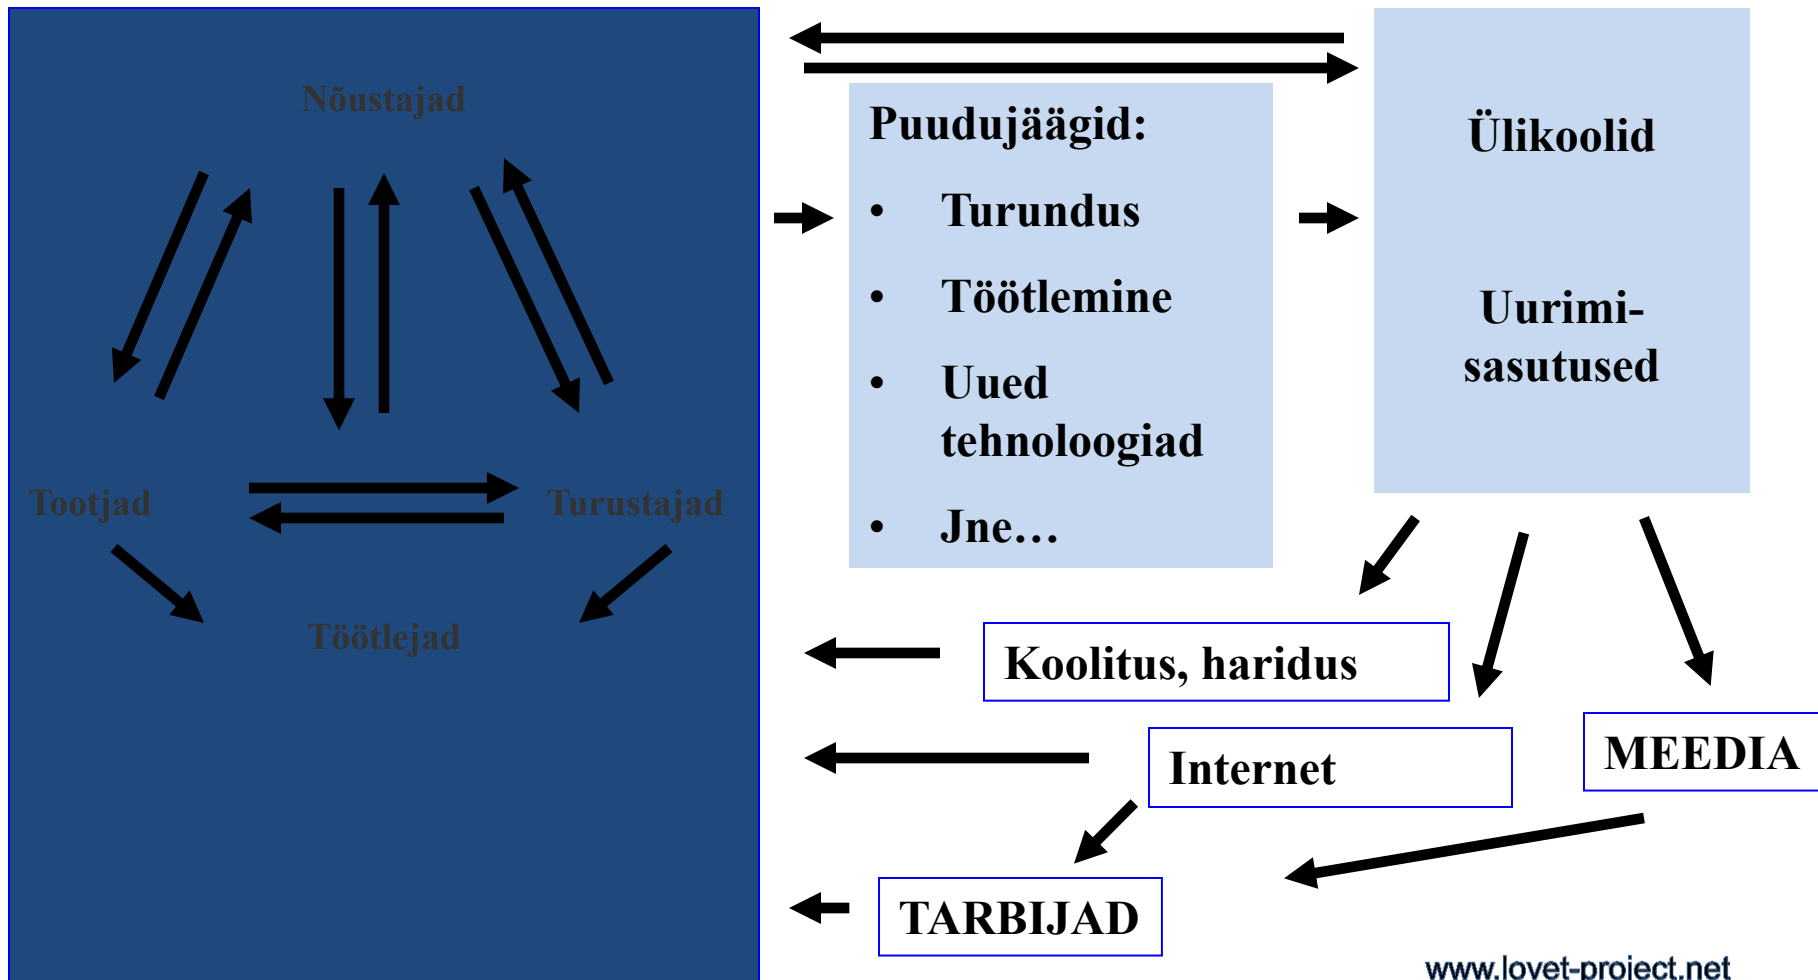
Nõustajad

Tootjad

Turustajad

Töötlejad

Puudujäägid:
• Turundus
• Töötlemine
• Uued tehnoloogiad
• Jne…

Ülikoolid

Uurimisasutused

Koolitus, haridus

Internet

MEEDIA

TARBIJAD

www.lovet-project.net